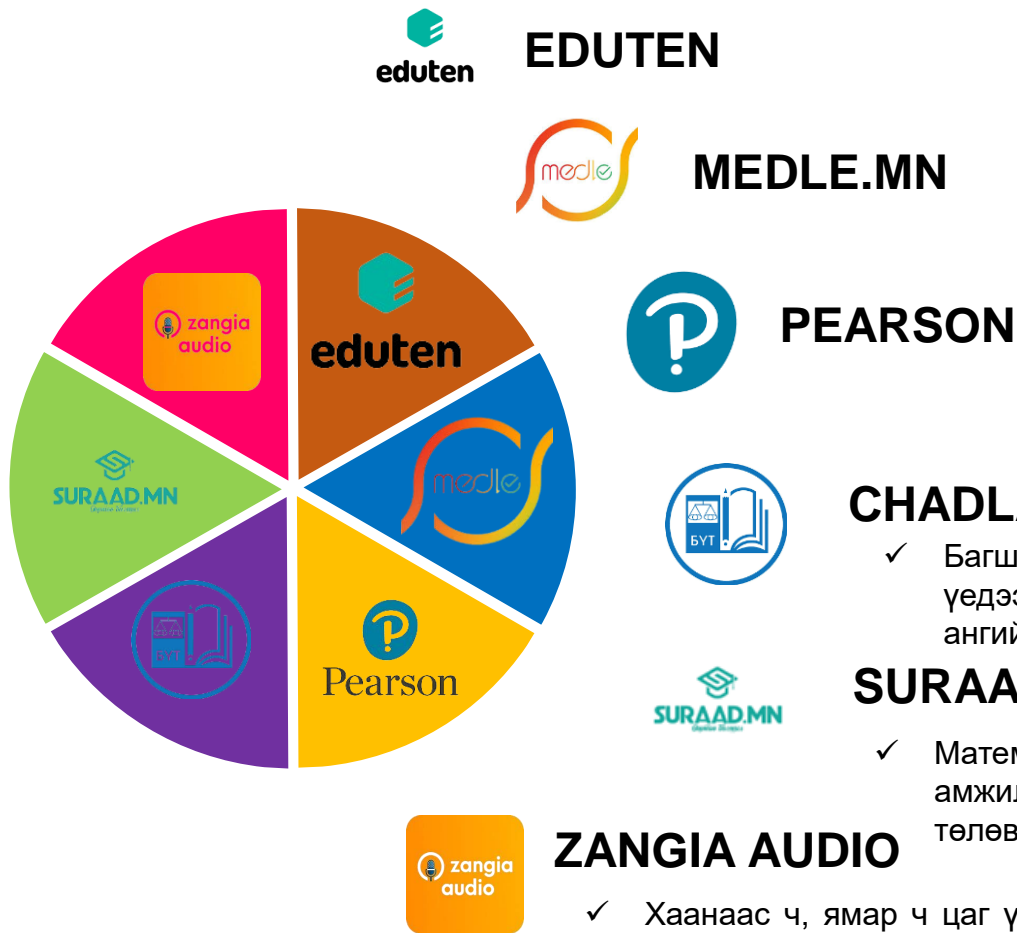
eduten EDUTEN

medle MEDLE.MN

PEARSON

zangia audio

eduten

SURAAD.MN

medle

БУТ

Pearson

БУТ CHADL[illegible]

✓ Багш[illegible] үедэ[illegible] ангий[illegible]

SURAAD.MN SURAA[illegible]

✓ Матем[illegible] амжил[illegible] төлөв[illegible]

zangia audio ZANGIA AUDIO

✓ Хаанаас ч, ямар ч цаг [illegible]